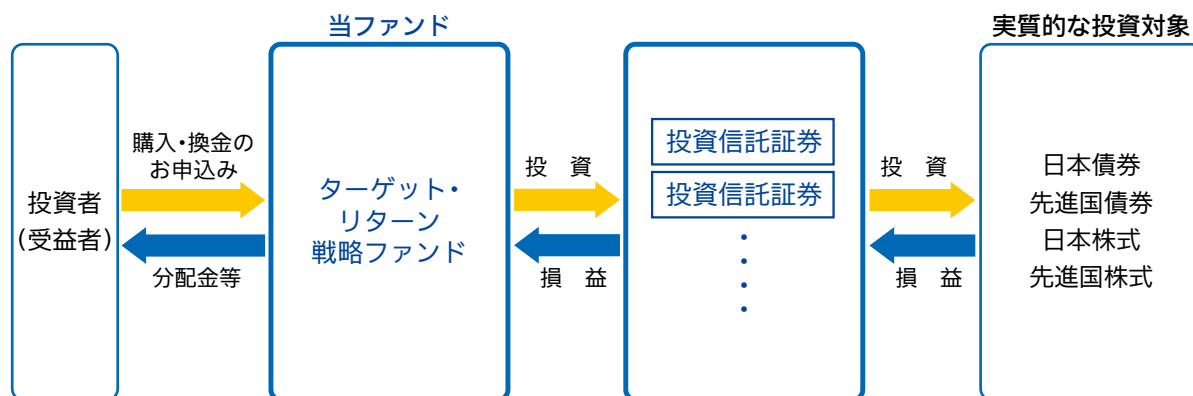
当ファンド

実質的な投資対象

投資者
(受益者)

購入・換金の
お申込み

分配金等

ターゲット・
リターン
戦略ファンド

投 資

損 益

投資信託証券

投資信託証券

・
・
・
・

投 資

損 益

日本債券
先進国債券
日本株式
先進国株式